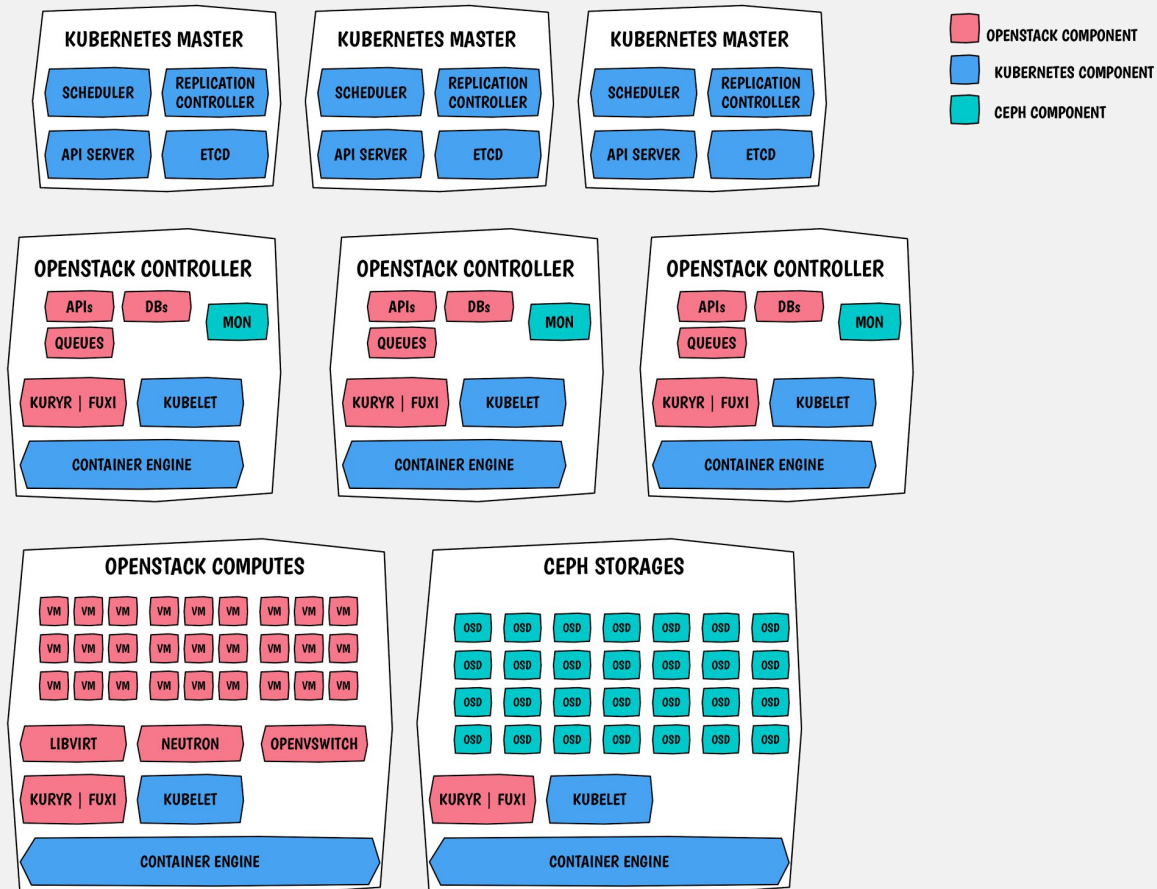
KUBERNETES MASTER

SCHEDULER

REPLICATION CONTROLLER

API SERVER

ETCD

KUBERNETES MASTER

SCHEDULER

REPLICATION CONTROLLER

API SERVER

ETCD

KUBERNETES MASTER

SCHEDULER

REPLICATION CONTROLLER

API SERVER

ETCD

OPENSTACK COMPONENT

KUBERNETES COMPONENT

CEPH COMPONENT

OPENSTACK CONTROLLER

APIs

DBs

MON

QUEUES

KURYR | FUXI

KUBELET

CONTAINER ENGINE

OPENSTACK CONTROLLER

APIs

DBs

MON

QUEUES

KURYR | FUXI

KUBELET

CONTAINER ENGINE

OPENSTACK CONTROLLER

APIs

DBs

MON

QUEUES

KURYR | FUXI

KUBELET

CONTAINER ENGINE

OPENSTACK COMPUTES

VM VM VM VM VM VM VM VM VM
VM VM VM VM VM VM VM VM VM
VM VM VM VM VM VM VM VM VM

LIBVIRT

NEUTRON

OPENVSWITCH

KURYR | FUXI

KUBELET

CONTAINER ENGINE

CEPH STORAGES

OSD OSD OSD OSD OSD OSD OSD
OSD OSD OSD OSD OSD OSD OSD
OSD OSD OSD OSD OSD OSD OSD
OSD OSD OSD OSD OSD OSD OSD

KURYR | FUXI

KUBELET

CONTAINER ENGINE